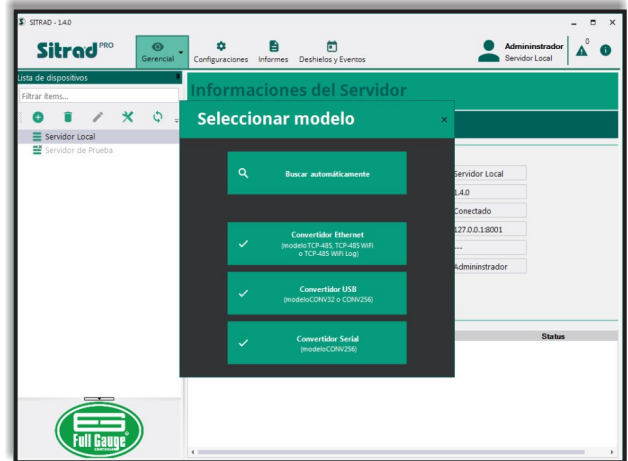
SITRAD - 1.4.0

Sitrad PRO

Gerencial

Configuraciones

Informes

Deshielo y Eventos

Admininstrador
Servidor Local

0

Lista de dispositivos

Filtrar ítems...

Servidor Local

Servidor de Prueba

Informaciones del Servidor

Seleccionar modelo

×

Buscar automáticamente

Convertidor Ethernet
(modelo TCP-485, TCP-485 WiFi o TCP-485 WiFi Log)

Convertidor USB
(modeloCONV32 o CONV256)

Convertidor Serial
(modeloCONV256)

Servidor Local

1.4.0

Conectado

127.0.0.1:8001

---

Admininstrador

Status

Full Gauge
CONTROLS